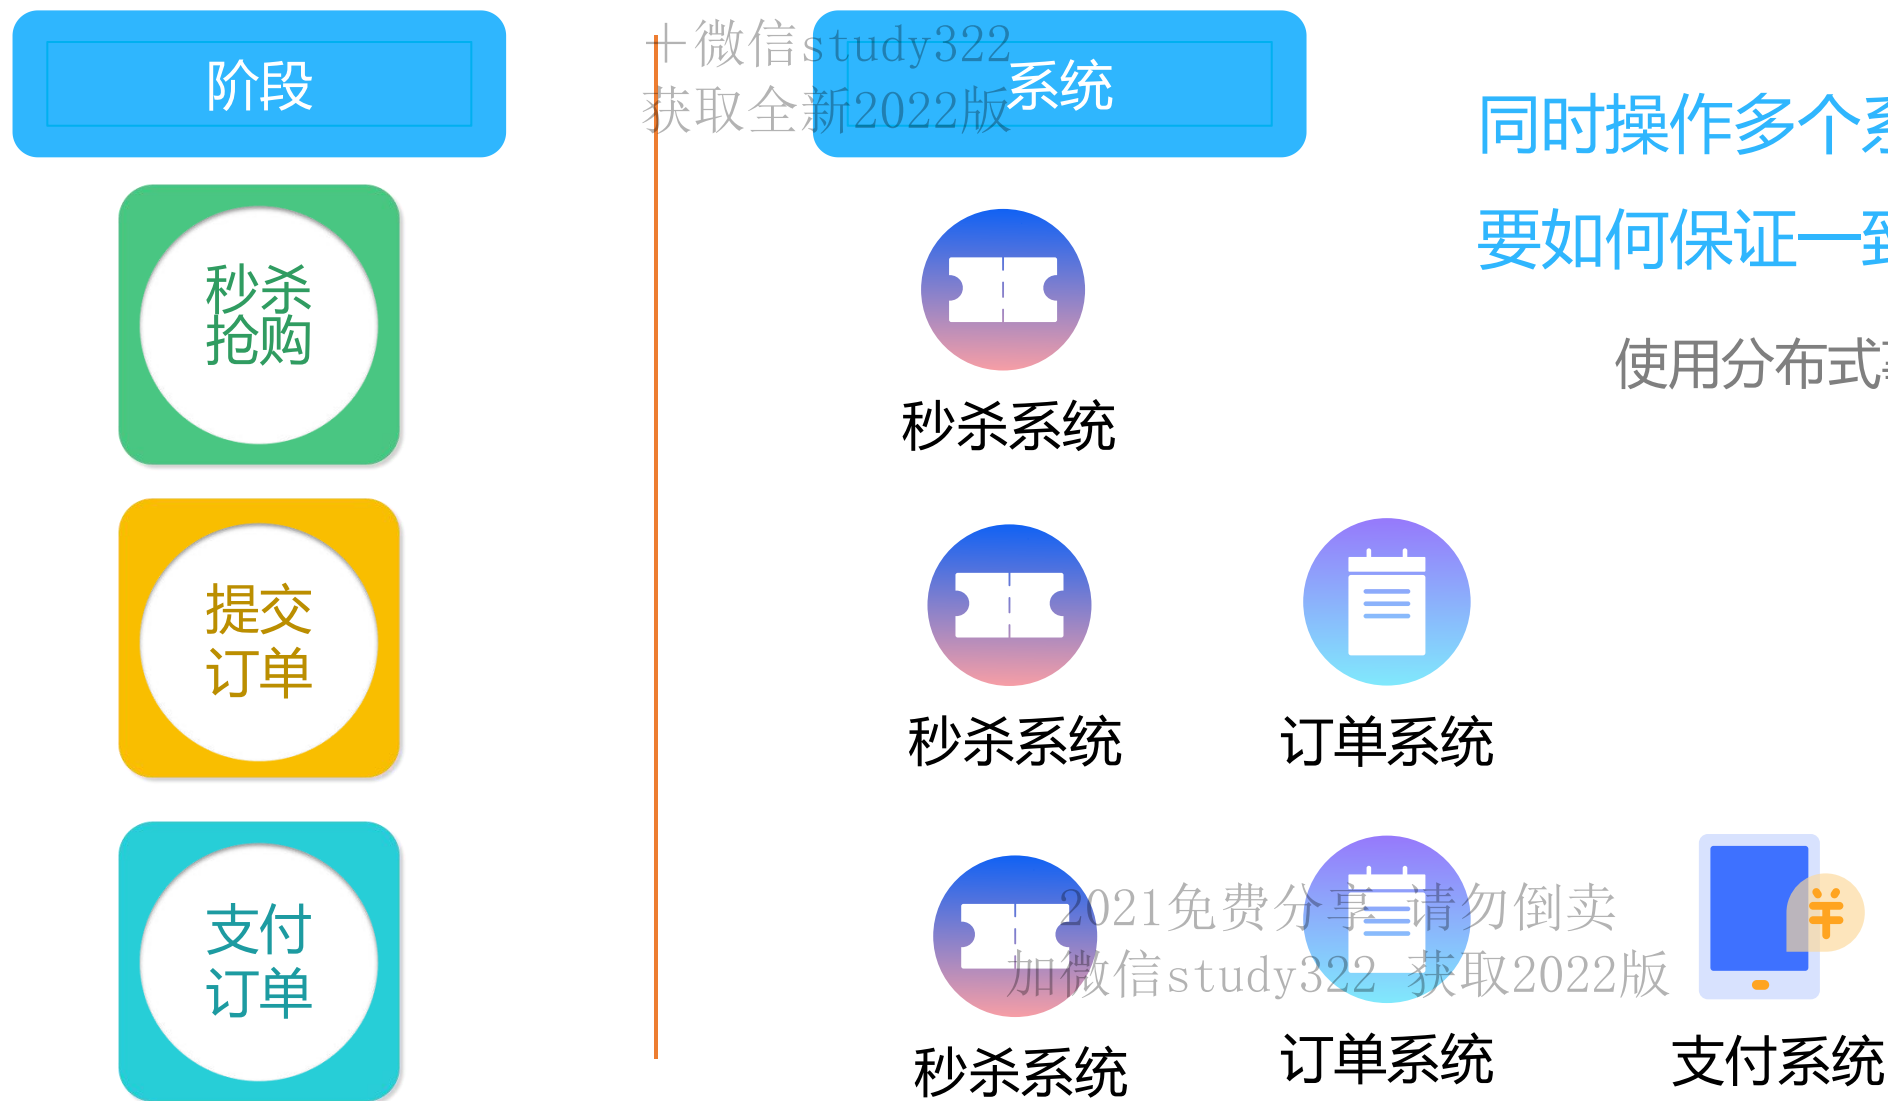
阶段

十微信study322
获取全新2022版

系统

同时操作多个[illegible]

要如何保证一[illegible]

使用分布式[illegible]

秒杀
抢购

秒杀系统

提交
订单

秒杀系统

订单系统

支付
订单

2021免费分享 请勿倒卖
加微信study322 获取2022版

¥

秒杀系统

订单系统

支付系统